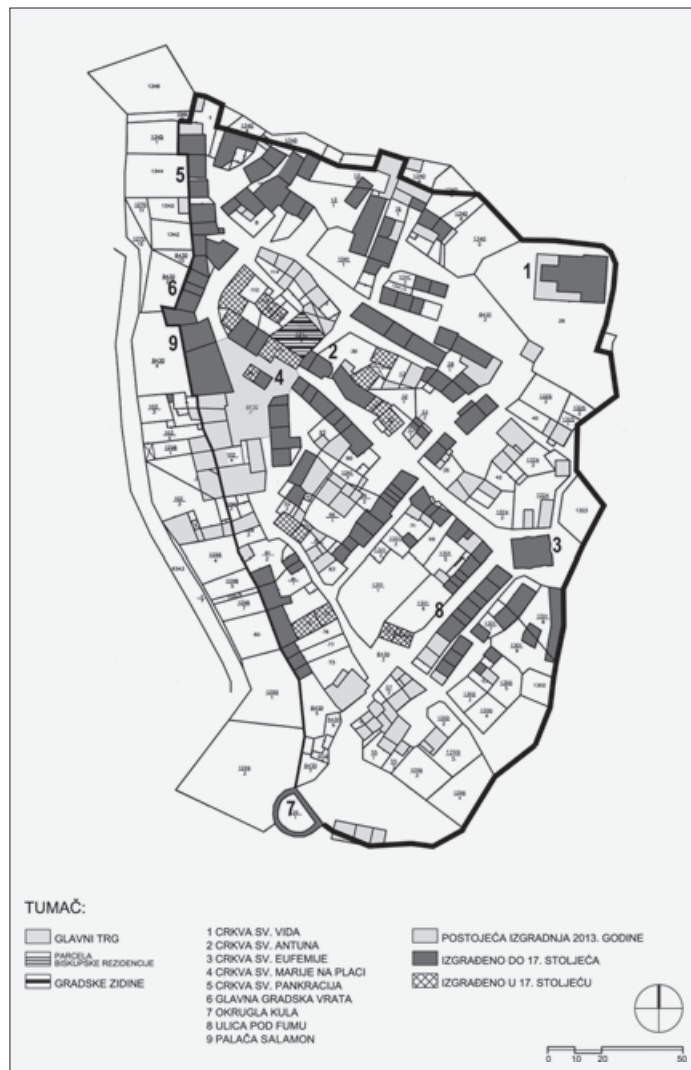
1
2
3
4
5
6
7
8
9

TUMAČ:

GLAVNI TRG
PARCELA BISKUPSKE REZIDENCIJE
GRADSKE ZIDINE

1 CRKVA SV. VIDA
2 CRKVA SV. ANTUNA
3 CRKVA SV. EUFEMIJE
4 CRKVA SV. MARIJE NA PLACI
5 CRKVA SV. PANKRACIJA
6 GLAVNA GRADSKA VRATA
7 OKRUGLA KULA
8 ULICA POD FUMU
9 PALAČA SALAMON

POSTOJEĆA IZGRADNJA 2013. GODINE
IZGRAĐENO DO 17. STOLJEĆA
IZGRAĐENO U 17. STOLJEĆU

0 10 20 50